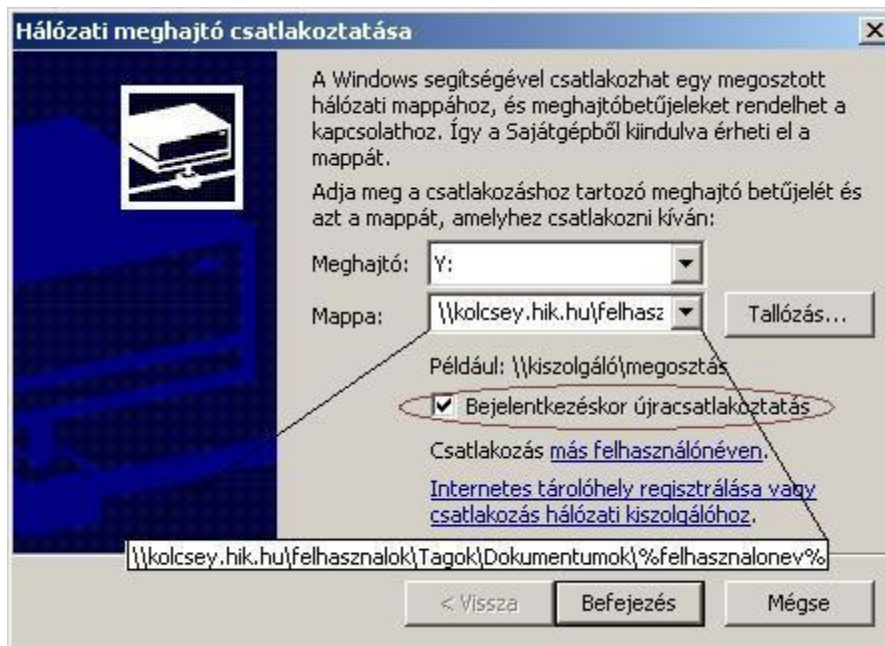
Hálózati meghajtó csatlakoztatása

A Windows segítségével csatlakozhat egy megosztott hálózati mappához, és meghajtóbetűjeleket rendelhet a kapcsolathoz. Így a Sajátgépből kiindulva érheti el a mappát.

Adja meg a csatlakozáshoz tartozó meghajtó betűjelét és azt a mappát, amelyhez csatlakozni kíván:

Meghajtó: Y:

Mappa: \\kolcsey.hik.hu\felhasz

Tallózás...

Például: \\kiszolgáló\megosztás

Bejelentkezéskor újracsatlakoztatás

Csatlakozás más felhasználónéven.

Internetes tárolóhely regisztrálása vagy csatlakozás hálózati kiszolgálóhoz.

\\kolcsey.hik.hu\felhasznalok\Tagok\Dokumentumok\%felhasznalonev%

< Vissza

Befejezés

Mégse